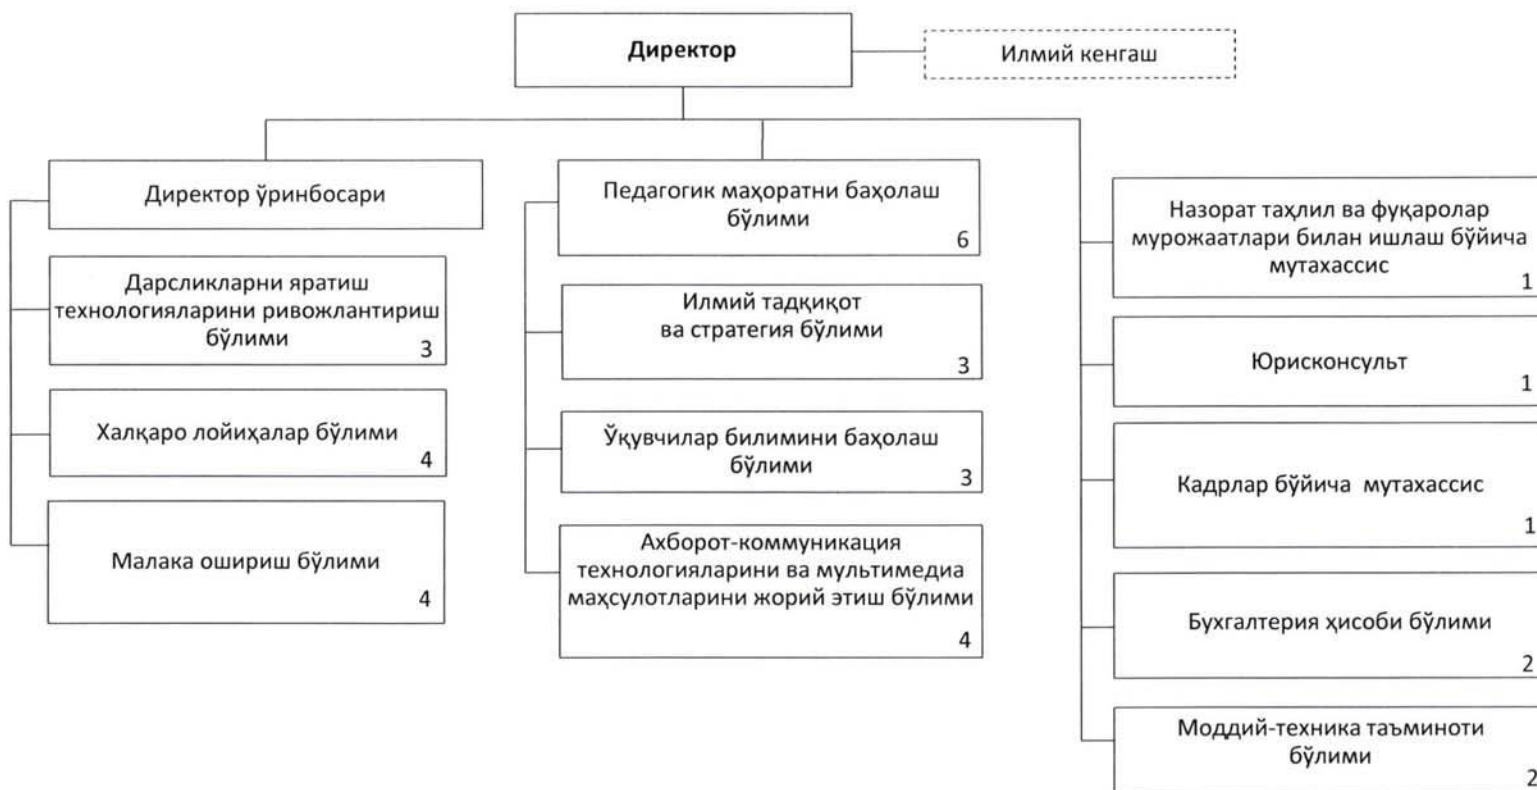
Директор

Илмий кенгаш

Директор ўринбосари

Дарсликларни яратиш технологияларини ривожлантириш бўлими
3

Халқаро лойиҳалар бўлими
4

Малака ошириш бўлими
4

Педагогик маҳоратни баҳолаш бўлими
6

Илмий тадқиқот ва стратегия бўлими
3

Ўқувчилар билимини баҳолаш бўлими
3

Ахборот-коммуникация технологияларини ва мультимедиа маҳсулотларини жорий этиш бўлими
4

Назорат таҳлил ва фуқаролар мурожаатлари билан ишлаш бўйича мутахассис
1

Юрисконсульт
1

Кадрлар бўйича мутахассис
1

Бухгалтерия ҳисоби бўлими
2

Моддий-техника таъминоти бўлими
2